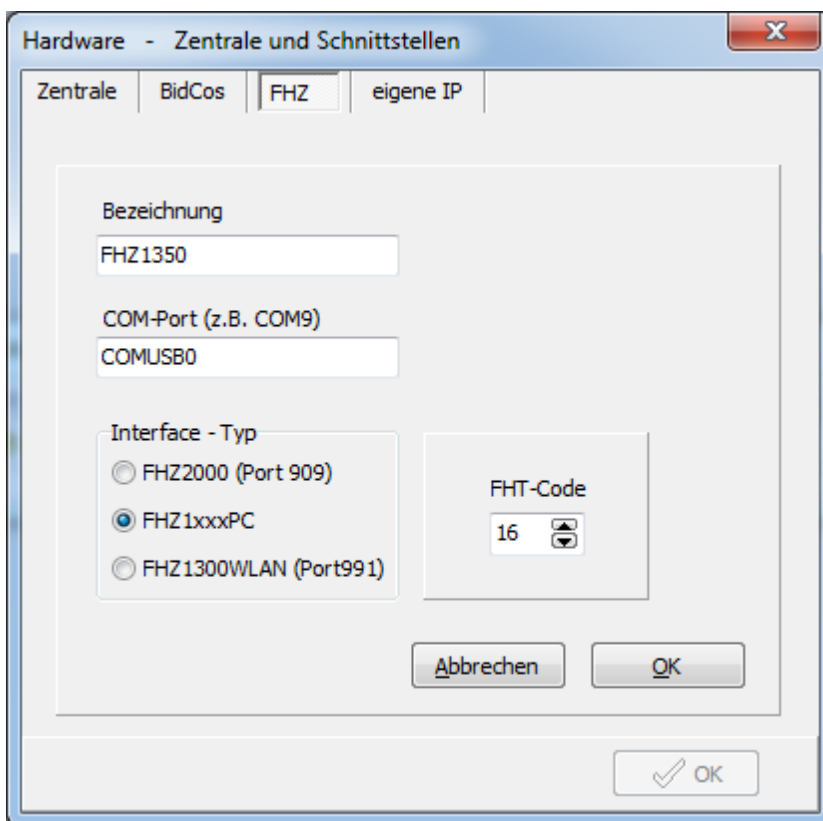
Hardware - Zentrale und Schnittstellen

X

Zentrale | BidCos | FHZ | eigene IP

Bezeichnung

FHZ1350

COM-Port (z.B. COM9)

COMUSB0

Interface - Typ

FHZ2000 (Port 909)

FHZ1xxxPC

FHZ1300WLAN (Port991)

FHT-Code

16

Abbrechen

OK

OK